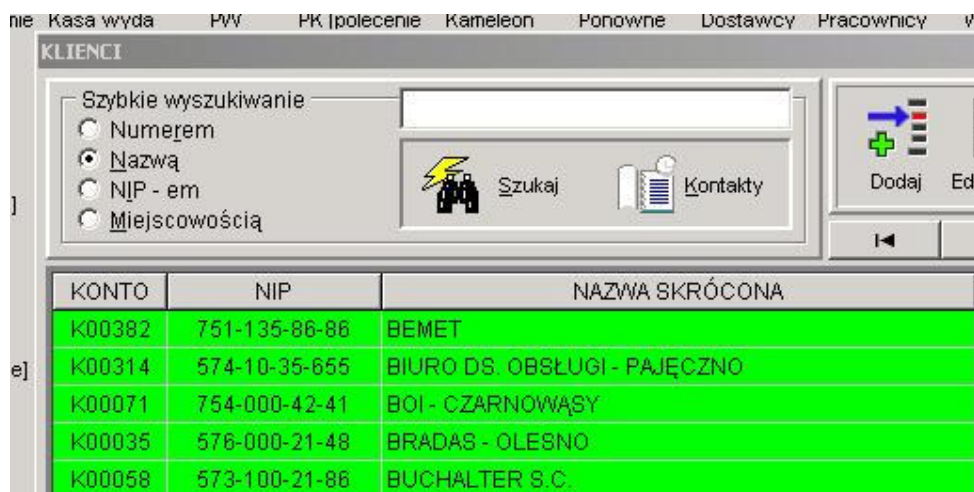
nie Kasa wyda PW PK polecenie Kameleon Ponowne Dostawcy Pracownicy

KLIENCI

Szybkie wyszukiwanie
Numerem
Nazwą
NIP - em
Miejscowością

Szukaj
Kontakty

Dodaj
Ed

]
e]

| KONTO | NIP | NAZWA SKRÓCONA |
|---|---|---|
| K00382 | 751-135-86-86 | BEMET |
| K00314 | 574-10-35-655 | BIURO DS. OBSŁUGI - PAJĘCZNO |
| K00071 | 754-000-42-41 | BOI - CZARNOWĄSY |
| K00035 | 576-000-21-48 | BRADAS - OLESNO |
| K00058 | 573-100-21-86 | BUCHALTER S.C. |